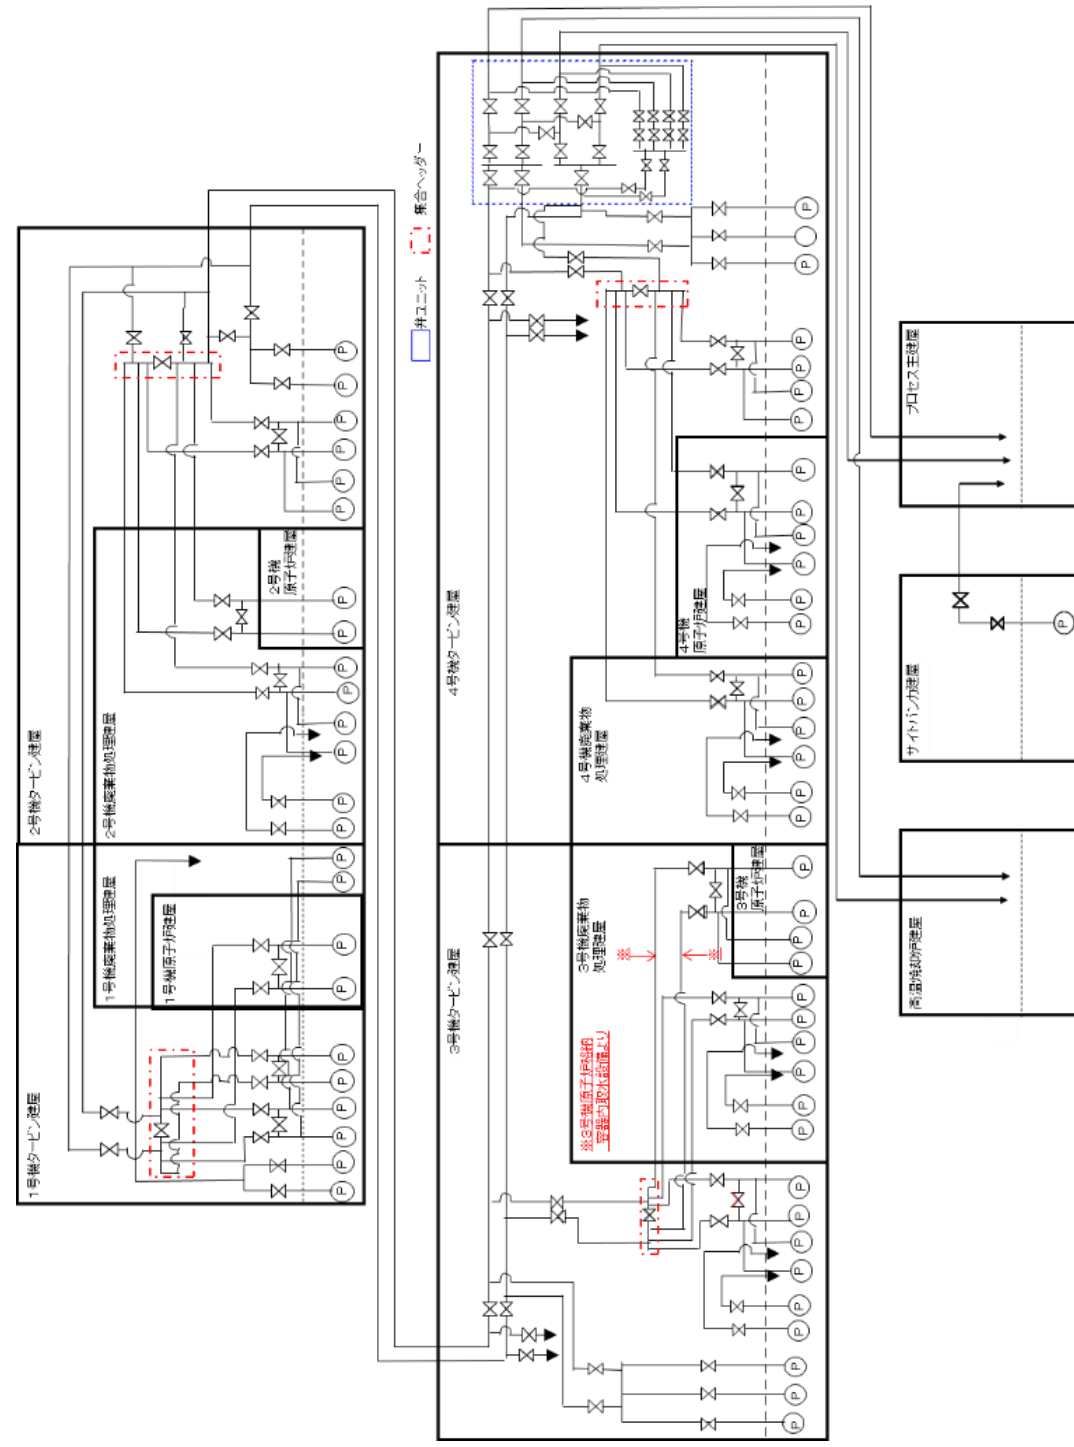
弁ユニット
集合ヘッダー
2号機タービン建屋
2号機廃棄物処理建屋
2号機原子炉建屋
1号機廃棄物処理建屋
1号機原子炉建屋
1号機タービン建屋
4号機タービン建屋
4号機原子炉建屋
4号機廃棄物処理建屋
3号機タービン建屋
3号機廃棄物処理建屋
3号機原子炉建屋
※
※
※3号機原子炉格納容器内取水設備より
プロセス主建屋
サイトバンカ建屋
高温焼却炉建屋
P